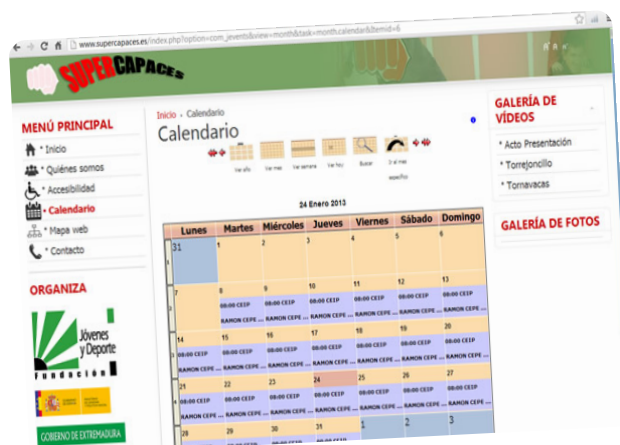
www.supercapaces.es/index.php?option=com_jevents&view=month&task=month.calendar&Itemid=6

SUPERCAPACES

MENÚ PRINCIPAL
* Inicio
* Quiénes somos
* Accesibilidad
* Calendario
* Mapa web
* Contacto

ORGANIZA
Jóvenes y Deporte
Fundación
GOBIERNO DE EXTREMADURA

Inicio › Calendario
Calendario

Ver año Ver mes Ver semana Ver hoy Buscar Ir al mes específico

24 Enero 2013

| | Lunes | Martes | Miércoles | Jueves | Viernes | Sábado | Domingo |
|---|---|---|---|---|---|---|---|
| 1 | 31 | 1 | 2 | 3 | 4 | 5 | 6 |
| 2 | 7 | 8 08:00 CEIP RAMON CEPE ... | 9 08:00 CEIP RAMON CEPE ... | 10 08:00 CEIP RAMON CEPE ... | 11 08:00 CEIP RAMON CEPE ... | 12 08:00 CEIP RAMON CEPE ... | 13 08:00 CEIP RAMON CEPE ... |
| 3 | 14 08:00 CEIP RAMON CEPE ... | 15 08:00 CEIP RAMON CEPE ... | 16 08:00 CEIP RAMON CEPE ... | 17 08:00 CEIP RAMON CEPE ... | 18 08:00 CEIP RAMON CEPE ... | 19 08:00 CEIP RAMON CEPE ... | 20 08:00 CEIP RAMON CEPE ... |
| 4 | 21 08:00 CEIP RAMON CEPE ... | 22 08:00 CEIP RAMON CEPE ... | 23 08:00 CEIP RAMON CEPE ... | 24 08:00 CEIP RAMON CEPE ... | 25 08:00 CEIP RAMON CEPE ... | 26 08:00 CEIP RAMON CEPE ... | 27 08:00 CEIP RAMON CEPE ... |
| 5 | 28 | 29 | 30 | 31 | 1 | 2 | 3 |

GALERÍA DE VÍDEOS
* Acto Presentación
* Torrejoncillo
* Tornavacas

GALERÍA DE FOTOS